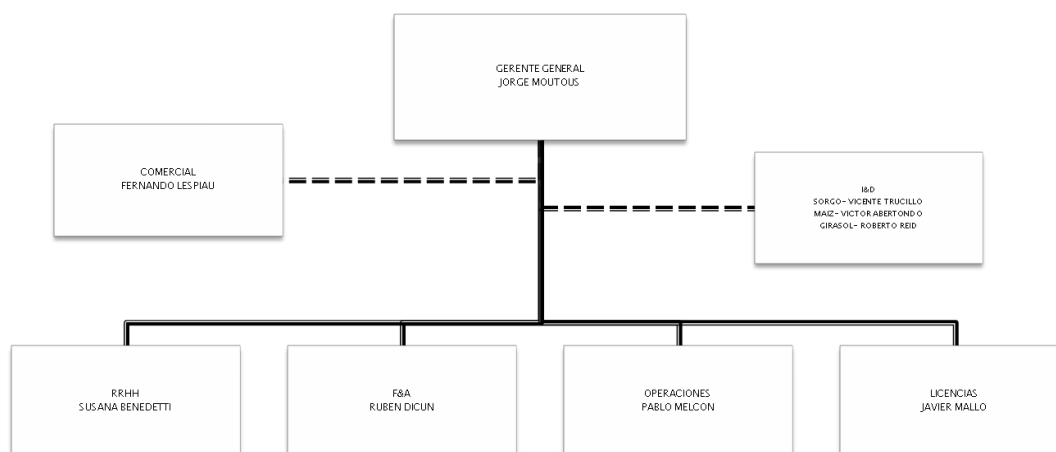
GERENTE GENERAL
JORGE MOUTOUS

COMERCIAL
FERNANDO LESPIAU

I&D
SORGO- VICENTE TRUCILLO
MAIZ- VICTOR ABERTONDO
GIRASOL- ROBERTO REID

RRHH
SUSANA BENEDETTI

F&A
RUBEN DICUN

OPERACIONES
PABLO MELCON

LICENCIAS
JAVIER MALLO